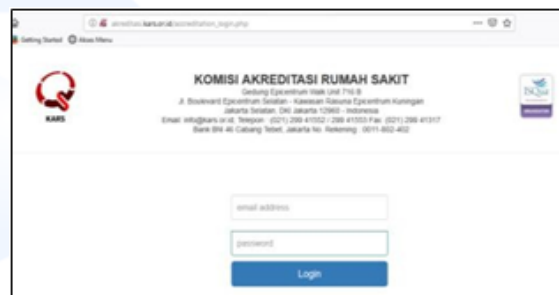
akreditasi.kars.or.id/accreditation_login.php

Getting Started About Menu

KARS

KOMISI AKREDITASI RUMAH SAKIT

Gedung Epicentrum Walk Unit 716 B
Jl. Boulevard Epicentrum Selatan - Kawasan Rasuna Epicentrum Kuningan
Jakarta Selatan, DKI Jakarta 12960 - Indonesia
Email: info@kars.or.id, Telepon : (021) 299 41552 / 299 41553 Fax: (021) 299 41317
Bank BNI 46 Cabang Tebet, Jakarta No. Rekening : 0011-802-402

ISQua

email address

password

Login